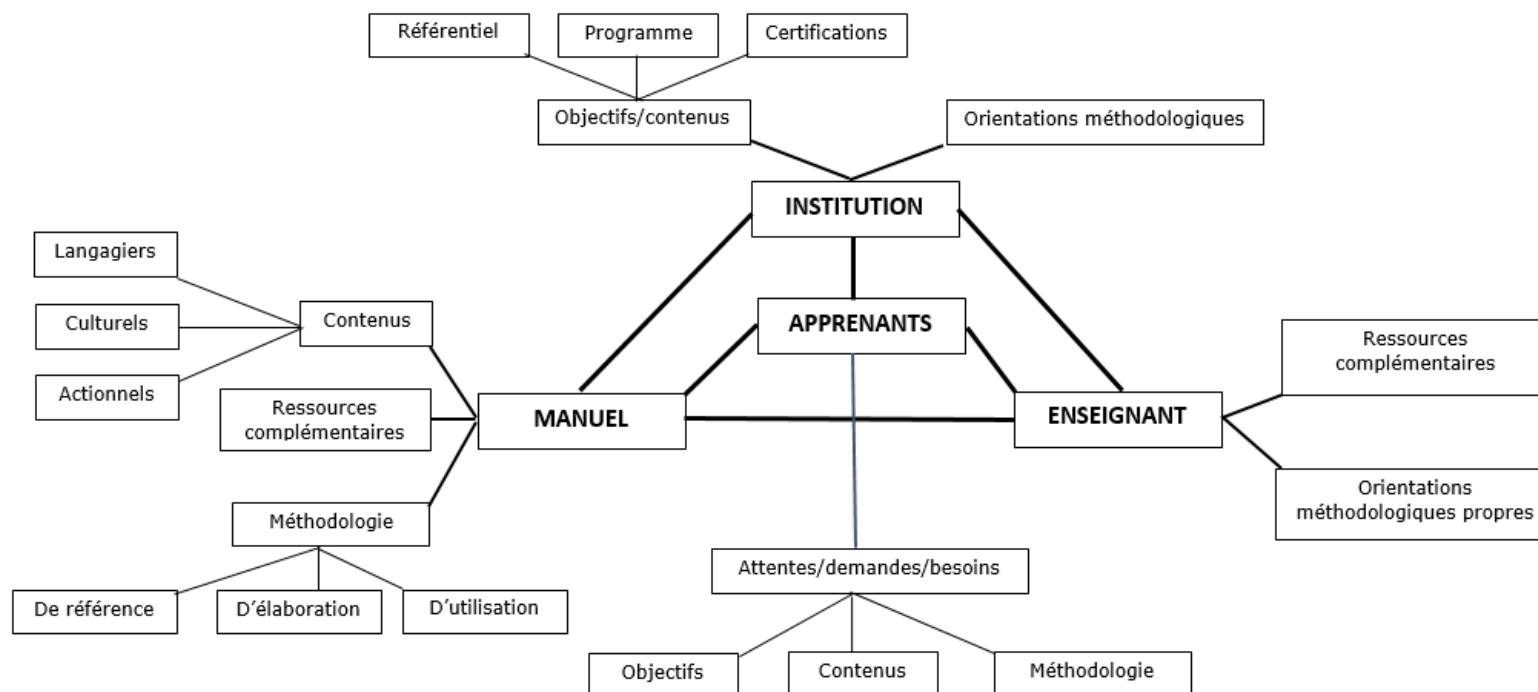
Référentiel

Programme

Certifications

Objectifs/contenus

Orientations méthodologiques

INSTITUTION

Langagiers

Culturels

Actionnels

Contenus

APPRENANTS

Ressources complémentaires

MANUEL

ENSEIGNANT

Ressources complémentaires

Orientations méthodologiques propres

Méthodologie

De référence

D´élaboration

D´utilisation

Attentes/demandes/besoins

Objectifs

Contenus

Méthodologie